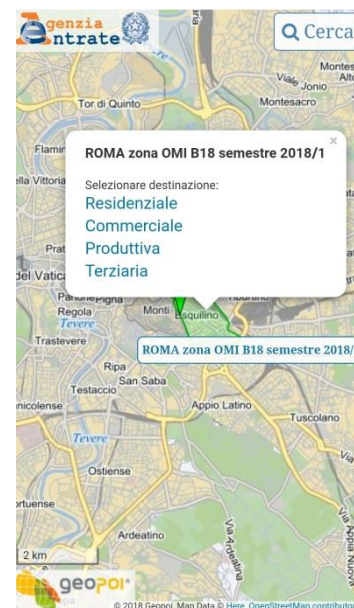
genzia
ntrate

Cerca

Montes
Alt
Viale Jonio
Montesacro
Tor di Quinto
Flamin
lla Vittoria
Prat
del Vatica
Parione Pigna
Regola
Tevere
Monti
Esquilino
Trastevere
Ripa
San Saba
Testaccio
nicolense
Appio Latino
Tuscolano
Tevere
Ostiense
rtuense
Ardeatino
Via Ardeatina
Via Appia Nuova
2 km

ROMA zona OMI B18 semestre 2018/1
×
Selezionare destinazione:
Residenziale
Commerciale
Produttiva
Terziaria

ROMA zona OMI B18 semestre 2018/

geopoi
© 2018 Geopoi, Map Data © Here, OpenStreetMap contributo